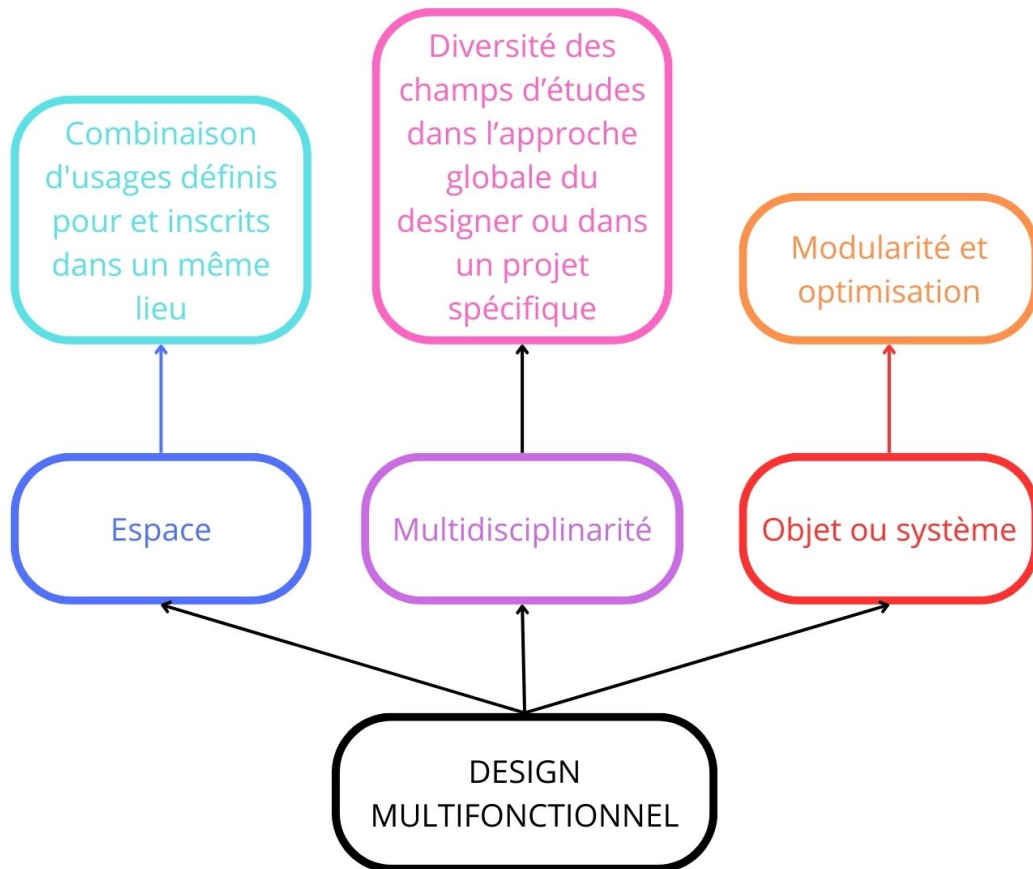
Combinaison d'usages définis pour et inscrits dans un même lieu

Diversité des champs d’études dans l’approche globale du designer ou dans un projet spécifique

Modularité et optimisation

Espace

Multidisciplinarité

Objet ou système

DESIGN MULTIFONCTIONNEL